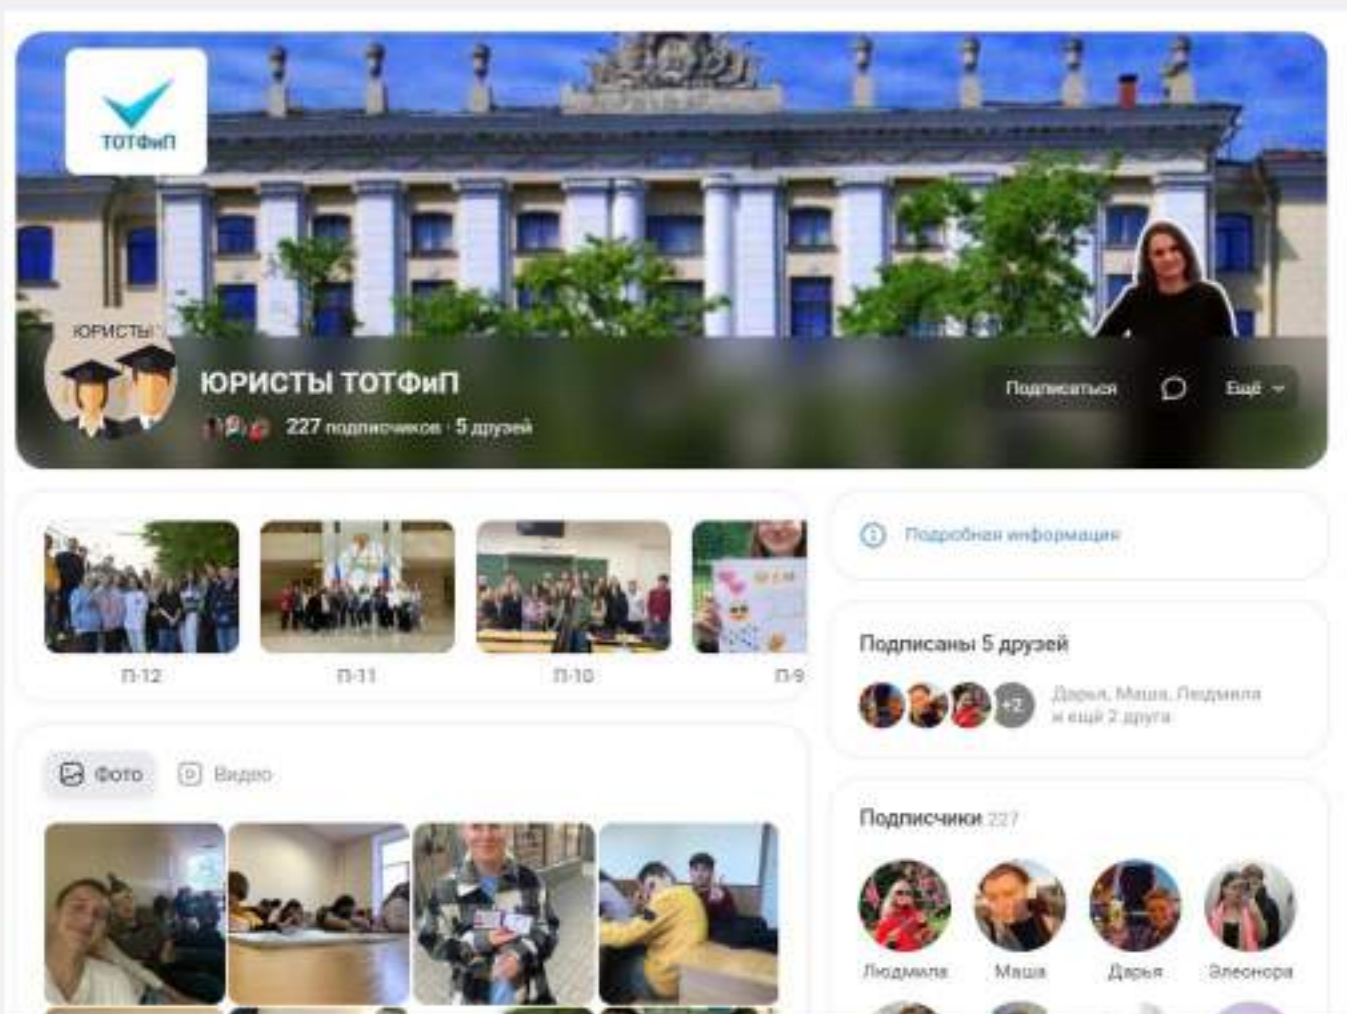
ТОТФиП

ЮРИСТЫ

ЮРИСТЫ ТОТФиП

227 подписчиков · 5 друзей

Подписаться

Ещё

П-12

П-11

П-10

П-9

Подробная информация

Подписаны 5 друзей

+2

Дарья, Маша, Людмила и ещё 2 друга

Фото

Видео

Подписчики 227

Людмила

Маша

Дарья

Элеонора